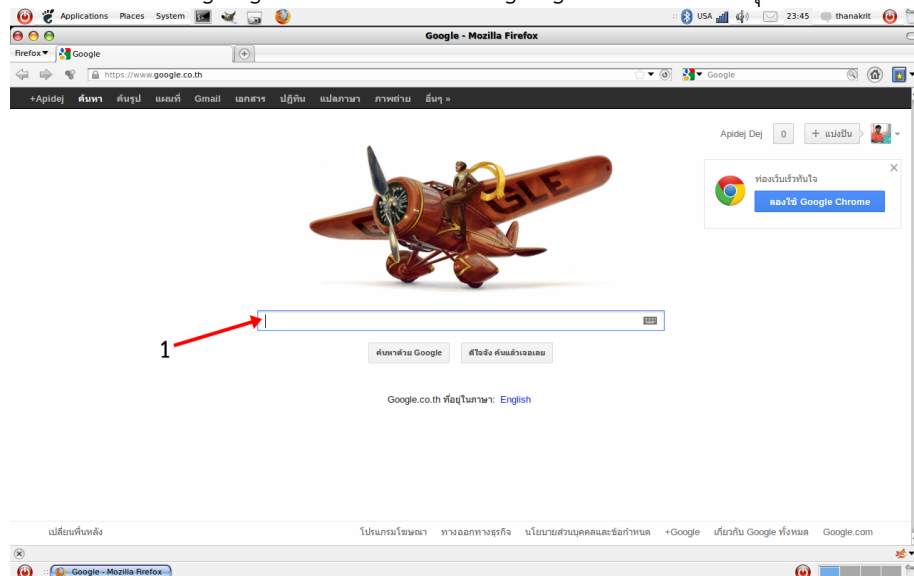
Applications Places System

USA 23:45 thanakrit

Google - Mozilla Firefox

Firefox Google

https://www.google.co.th

Google

+Apidej ค้นหา ค้นรูป แผนที่ Gmail เอกสาร ปฏิทิน แปลภาษา ภาพถ่าย อื่นๆ »

Apidej Dej 0 + แบ่งปัน

ท่องเว็บเร็วทันใจ

ลองใช้ Google Chrome

1

ค้นหาด้วย Google ดีใจจัง ค้นแล้วเจอเลย

Google.co.th ที่อยู่ในภาษา: English

เปลี่ยนพื้นหลัง

โปรแกรมโฆษณา ทางออกทางธุรกิจ นโยบายส่วนบุคคลและข้อกำหนด +Google เกี่ยวกับ Google ทั้งหมด Google.com

Google - Mozilla Firefox